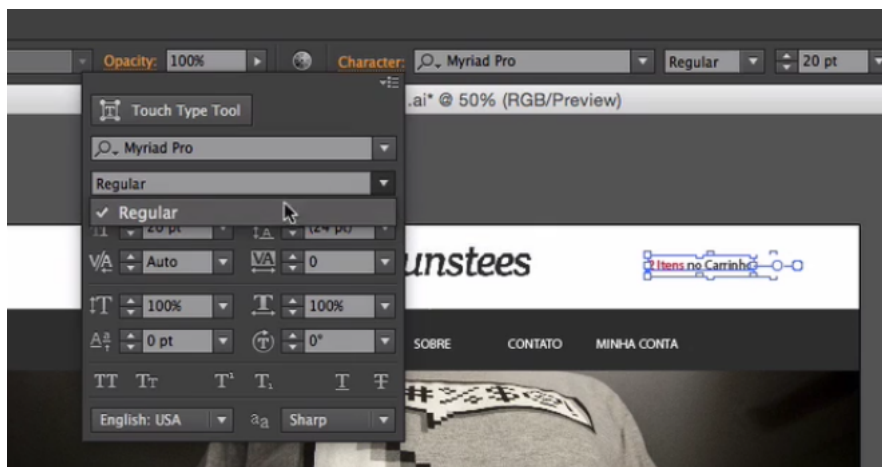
Opacity: 100%
Character: Myriad Pro
Regular
20 pt
.ai* @ 50% (RGB/Preview)
Touch Type Tool
Myriad Pro
Regular
✓ Regular
20 pt
(24 pt)
Auto
0
100%
100%
0 pt
0°
TT Tт T¹ T₁ T T
English: USA
aa Sharp
unstees
2 Itens no Carrinho
SOBRE
CONTATO
MINHA CONTA